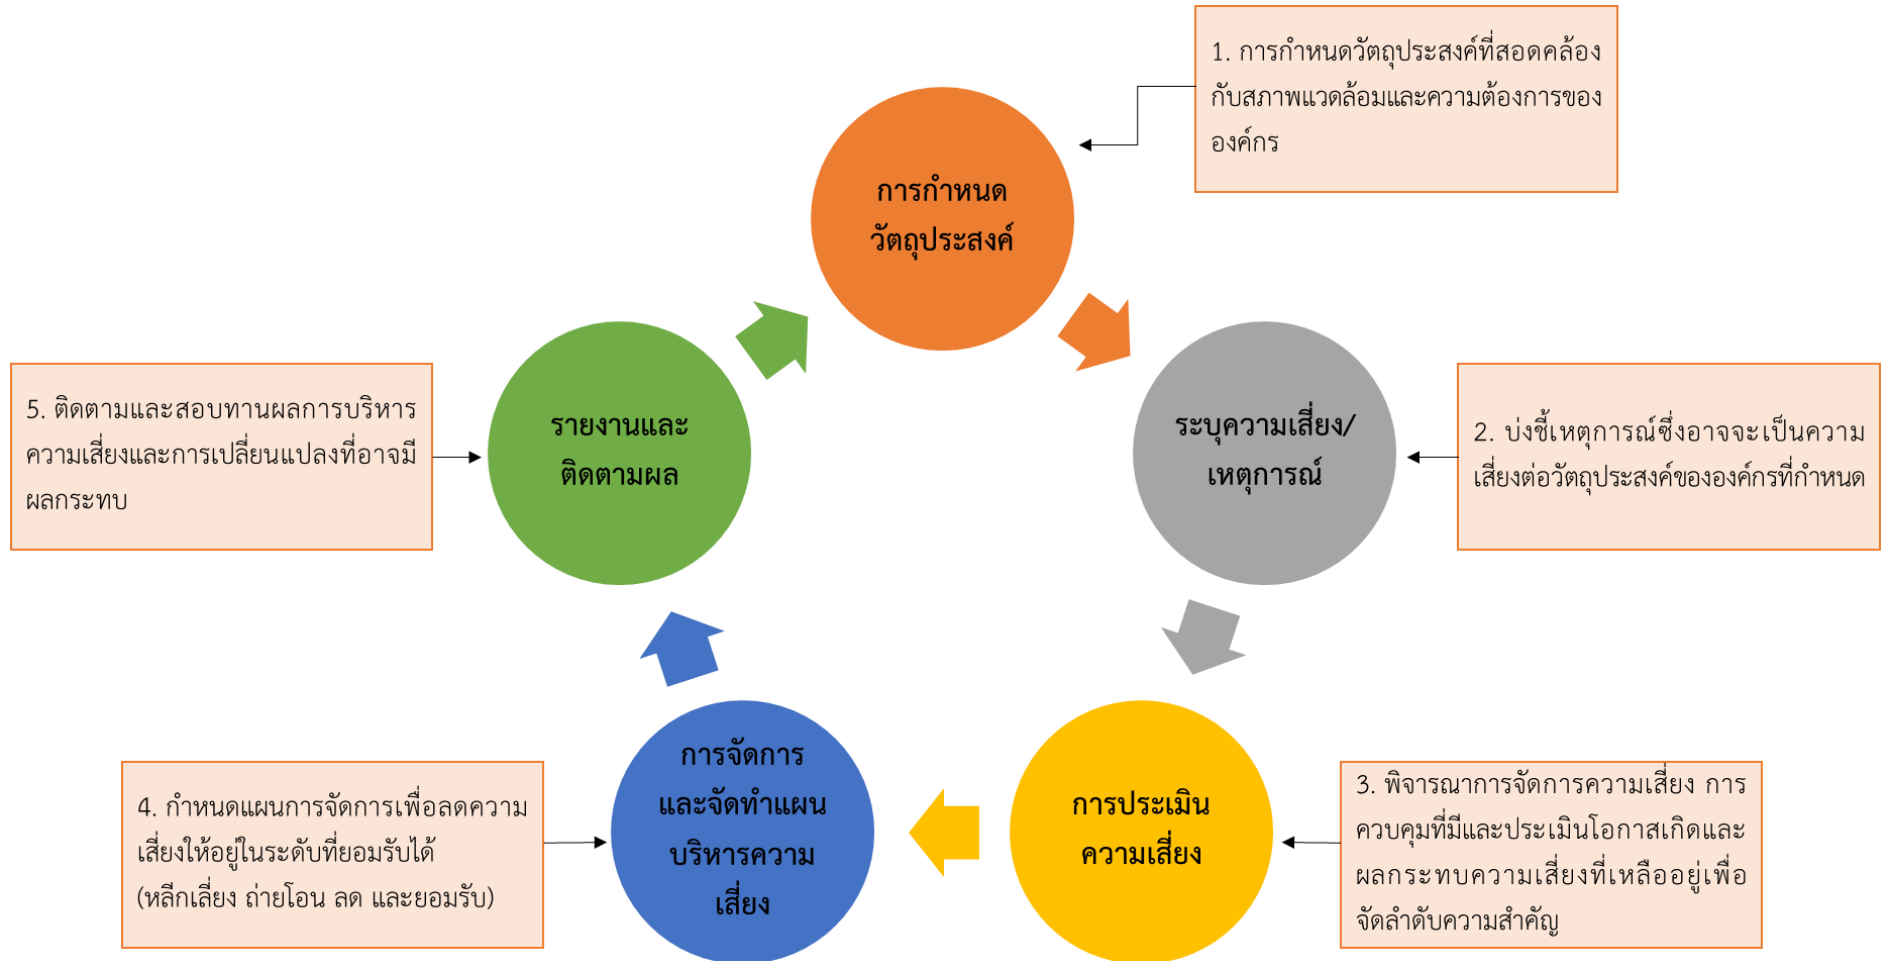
1. การกำหนดวัตถุประสงค์ที่สอดคล้องกับสภาพแวดล้อมและความต้องการขององค์กร

การกำหนดวัตถุประสงค์

ระบุความเสี่ยง/เหตุการณ์

2. บ่งชี้เหตุการณ์ซึ่งอาจจะเป็นความเสี่ยงต่อวัตถุประสงค์ขององค์กรที่กำหนด

การประเมินความเสี่ยง

3. พิจารณาการจัดการความเสี่ยง การควบคุมที่มีและประเมินโอกาสเกิดและผลกระทบความเสี่ยงที่เหลืออยู่เพื่อจัดลำดับความสำคัญ

การจัดการและจัดทำแผนบริหารความเสี่ยง

4. กำหนดแผนการจัดการเพื่อลดความเสี่ยงให้อยู่ในระดับที่ยอมรับได้ (หลีกเลี่ยง ถ่ายโอน ลด และยอมรับ)

รายงานและติดตามผล

5. ติดตามและสอบทานผลการบริหารความเสี่ยงและการเปลี่ยนแปลงที่อาจมีผลกระทบ